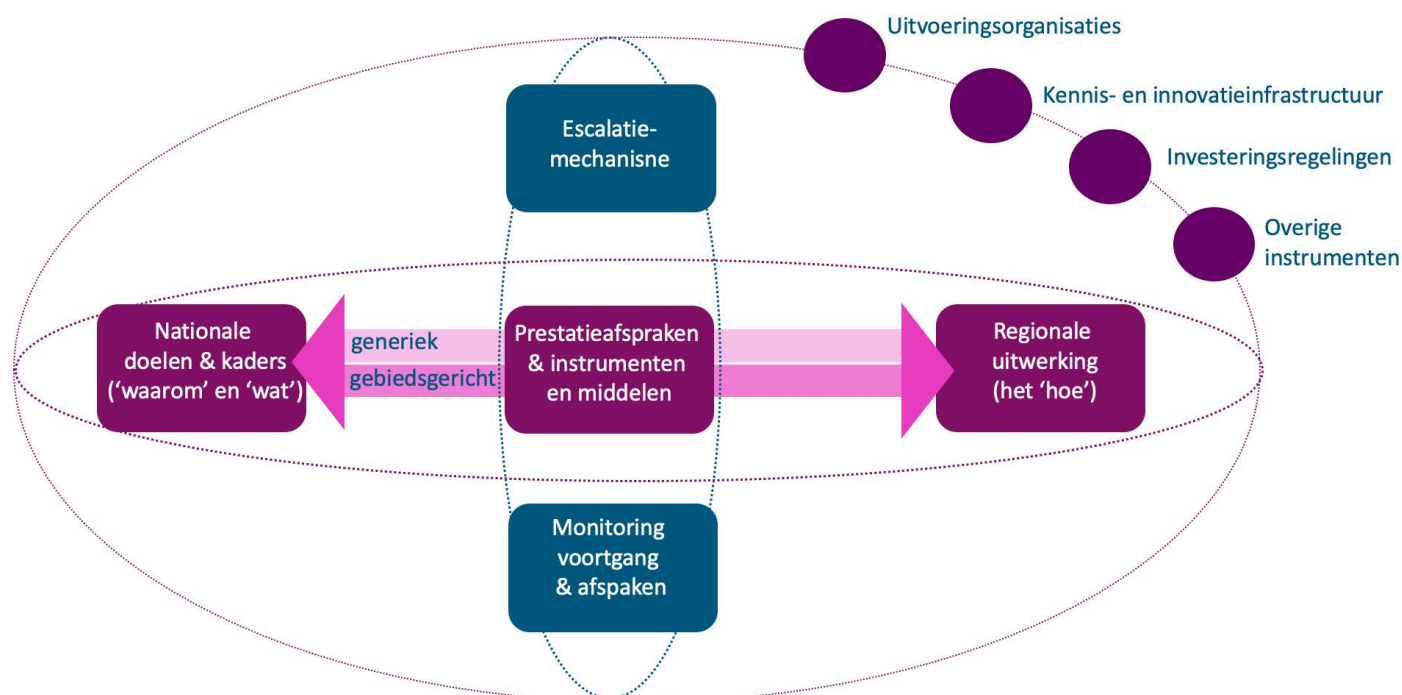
Uitvoeringsorganisaties

Kennis- en innovatieinfrastructuur

Investeringsregelingen

Overige instrumenten

Escalatie-mechanisne

Nationale doelen & kaders ('waarom' en 'wat')

generiek

gebiedsgericht

Prestatieafspraken & instrumenten en middelen

Regionale uitwerking (het 'hoe')

Monitoring voortgang & afspaken